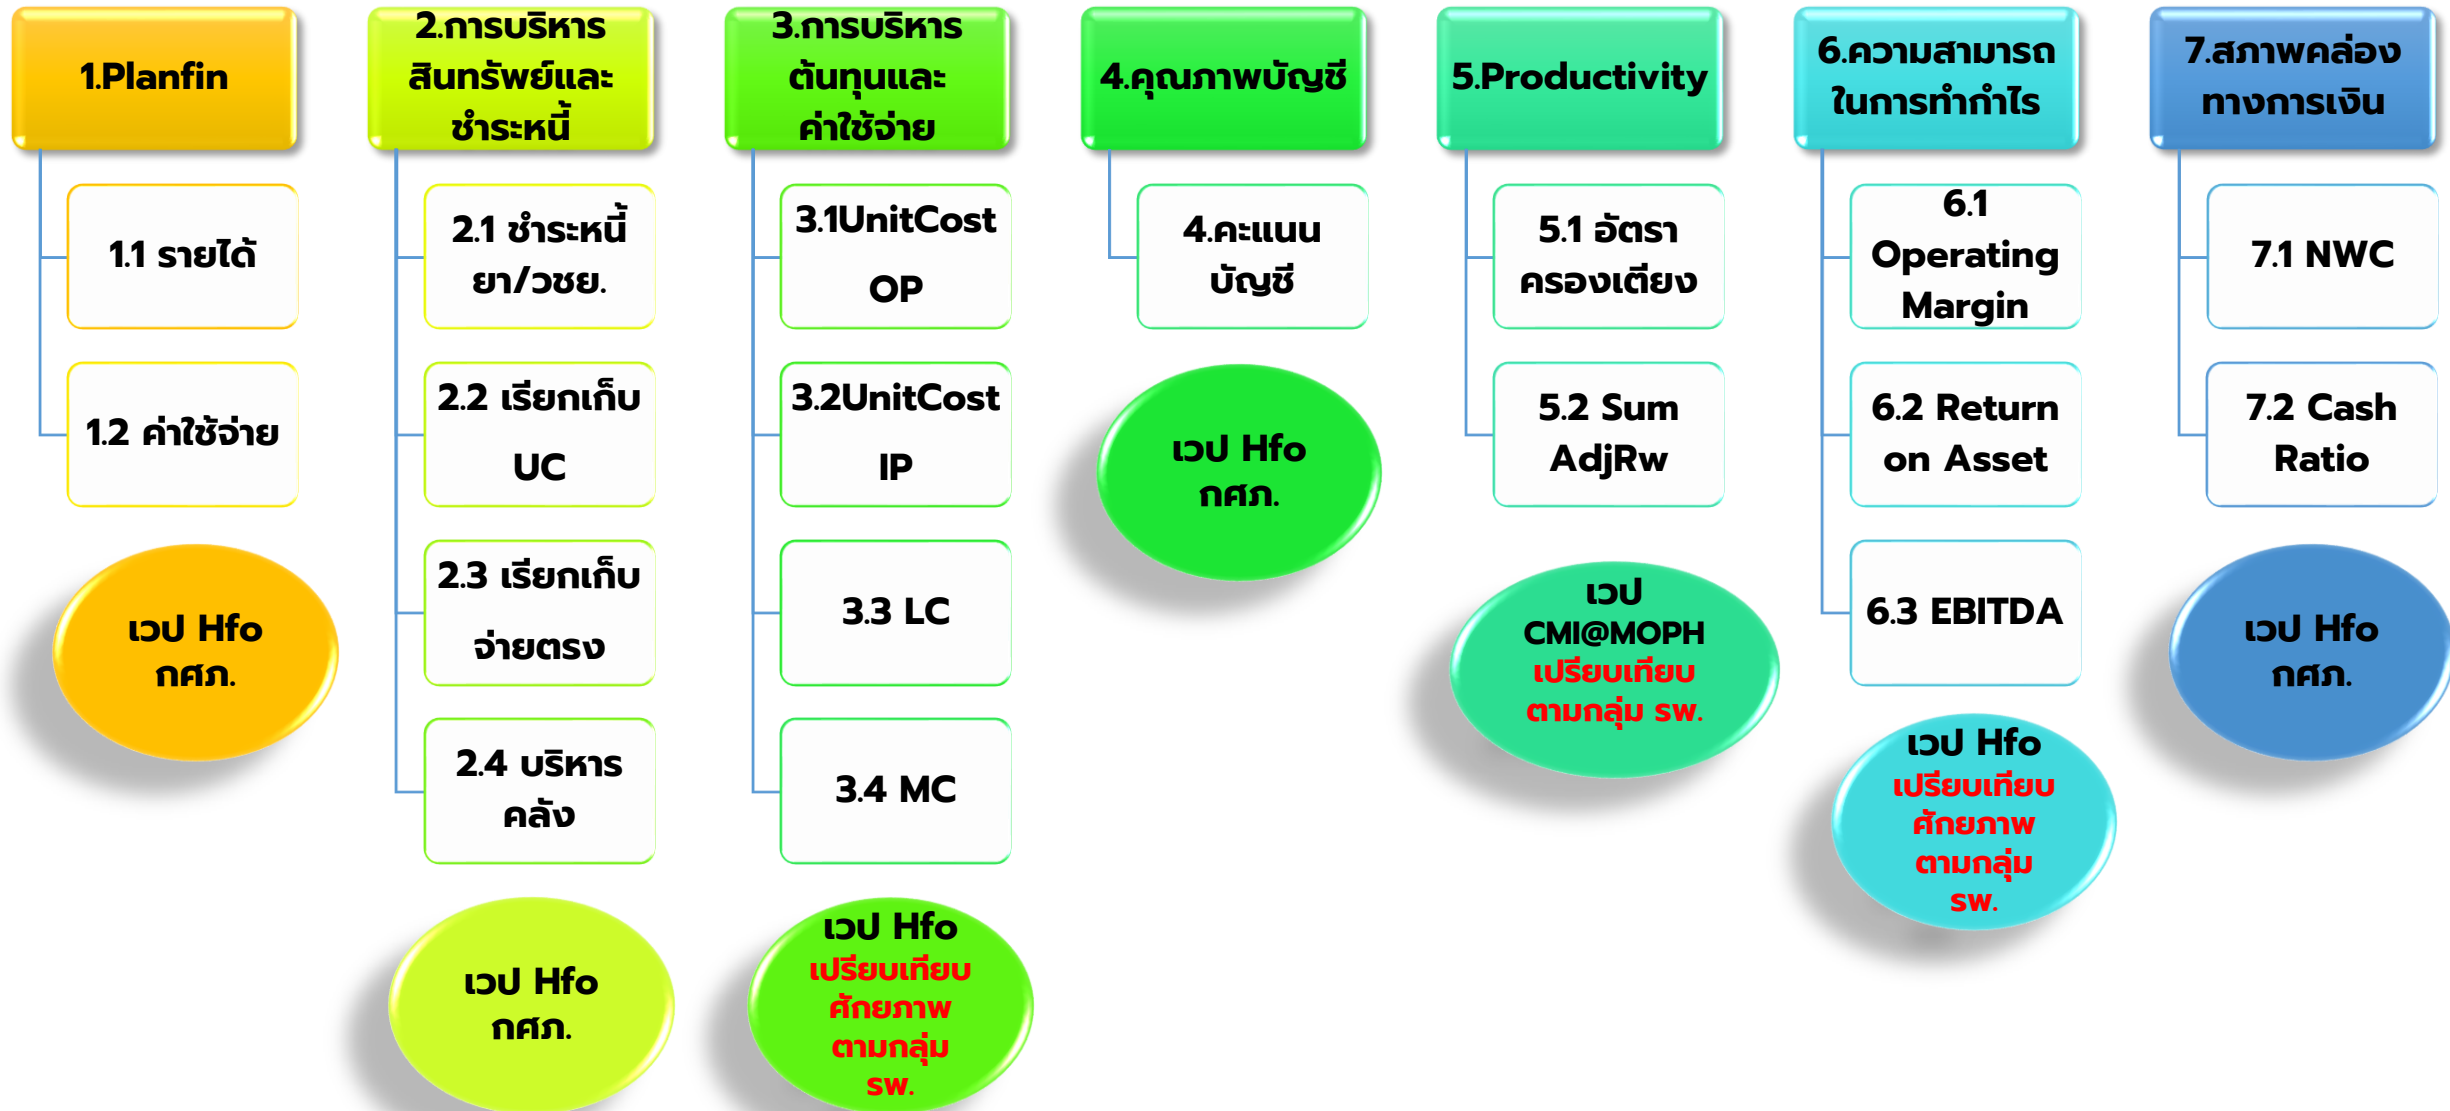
1.Planfin

1.1 รายได้

1.2 ค่าใช้จ่าย

เวป Hfo กศภ.

2.การบริหารสินทรัพย์และชำระหนี้

2.1 ชำระหนี้ ยา/วชย.

2.2 เรียกเก็บ UC

2.3 เรียกเก็บ จ่ายตรง

2.4 บริหาร คลัง

เวป Hfo กศภ.

3.การบริหารต้นทุนและค่าใช้จ่าย

3.1UnitCost OP

3.2UnitCost IP

3.3 LC

3.4 MC

เวป Hfo เปรียบเทียบศักยภาพตามกลุ่ม รพ.

4.คุณภาพบัญชี

4.คะแนน บัญชี

เวป Hfo กศภ.

5.Productivity

5.1 อัตรา ครองเตียง

5.2 Sum AdjRw

เวป CMI@MOPH เปรียบเทียบตามกลุ่ม รพ.

6.ความสามารถในการทำกำไร

6.1 Operating Margin

6.2 Return on Asset

6.3 EBITDA

เวป Hfo เปรียบเทียบศักยภาพตามกลุ่ม รพ.

7.สภาพคล่องทางการเงิน

7.1 NWC

7.2 Cash Ratio

เวป Hfo กศภ.